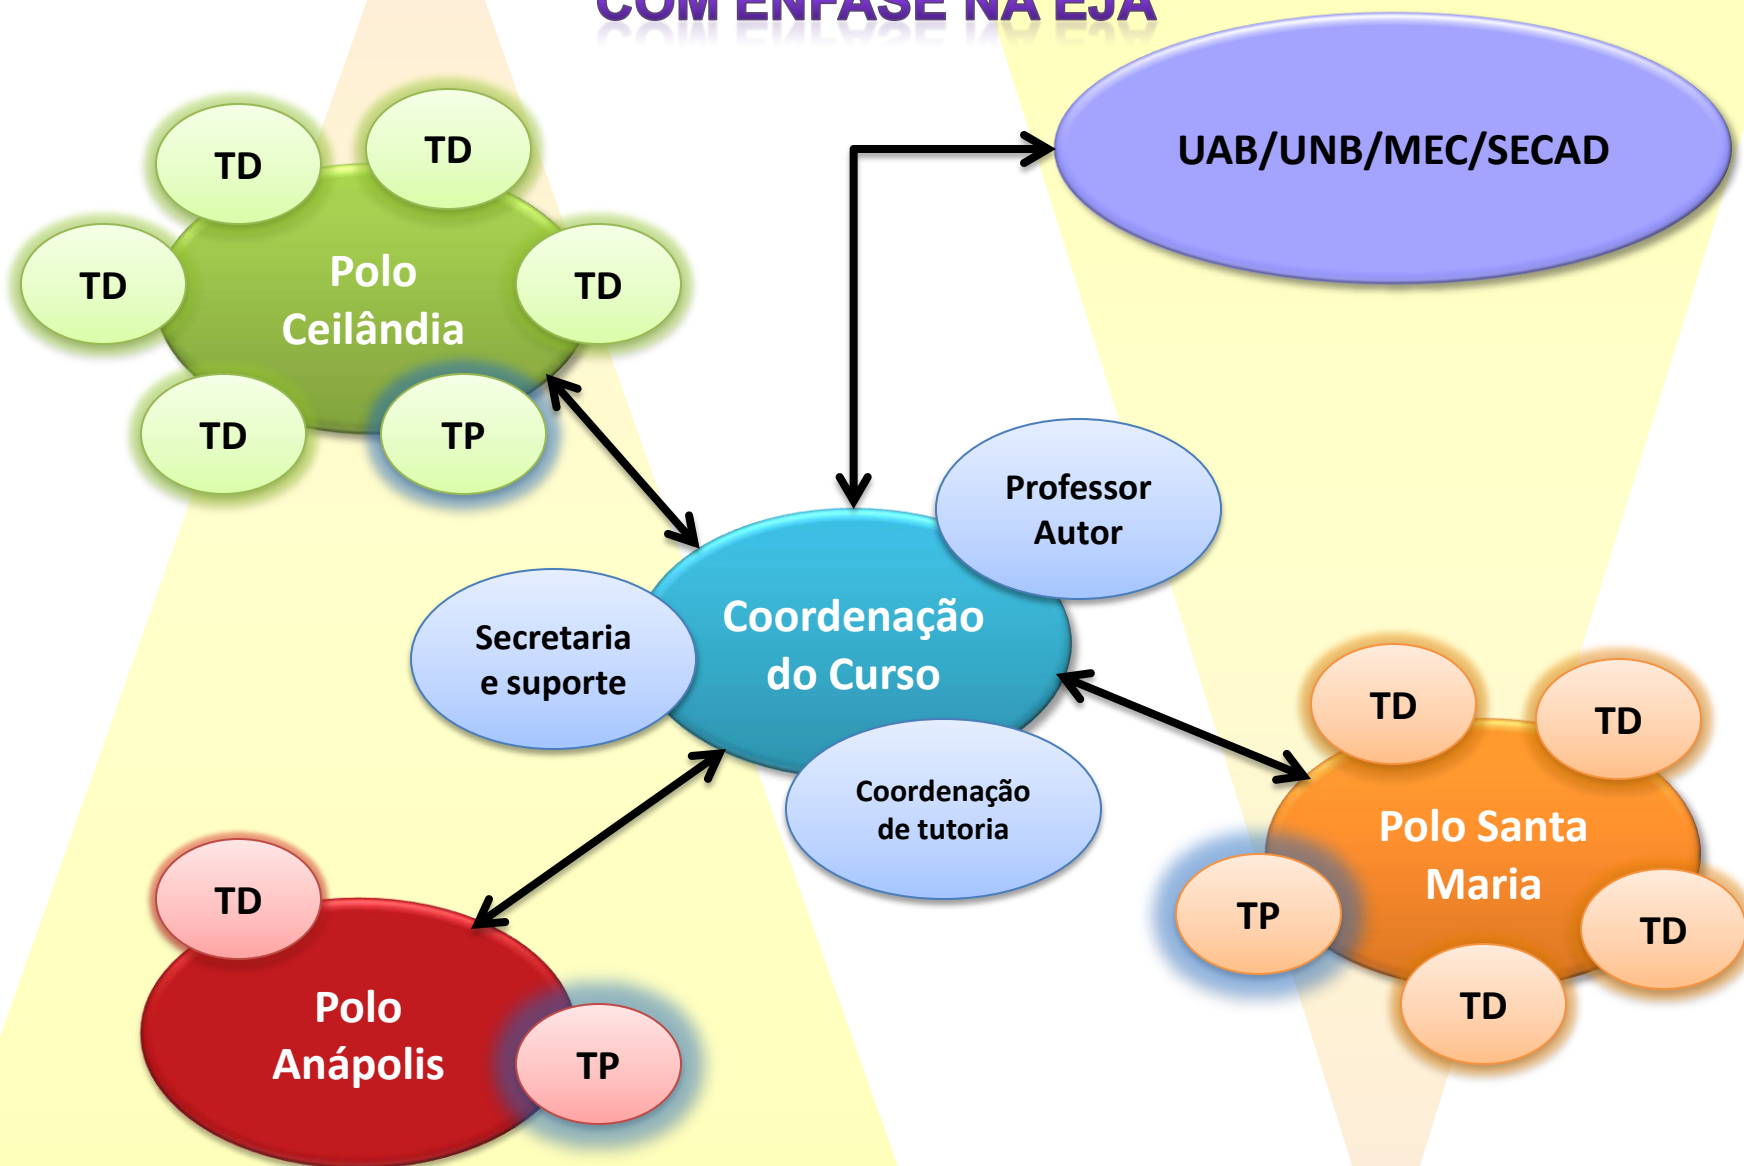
COM ÊNFASE NA EJA

UAB/UNB/MEC/SECAD

TD
TD
TD
Polo Ceilândia
TD
TD
TP

Professor Autor

Secretaria e suporte

Coordenação do Curso

Coordenação de tutoria

TD
TD
Polo Santa Maria
TP
TD
TD

TD
Polo Anápolis
TP